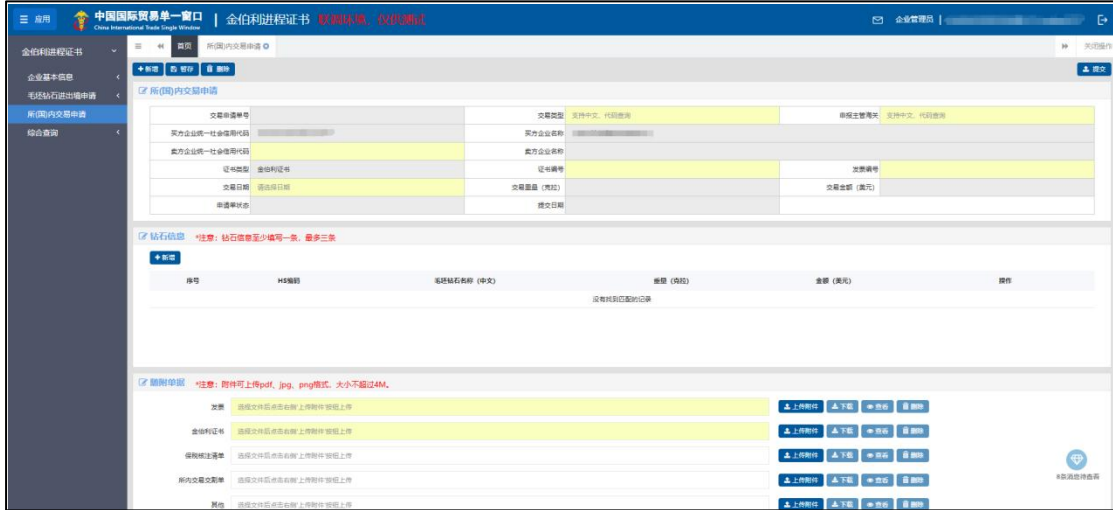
☰ 应用 中国国际贸易单一窗口 China International Trade Single Window | 金伯利进程证书 联调环境，仅供测试

企业管理员 |

金伯利进程证书

企业基本信息

毛坯钻石进出境申请

所(国)内交易申请

综合查询

首页 所(国)内交易申请

关闭操作

+新增 暂存 删除

提交

所(国)内交易申请

| 交易申请单号 | | 交易类型 | 支持中文、代码查询 | 申报主管海关 | 支持中文、代码查询 |
|---|---|---|---|---|---|
| 买方企业统一社会信用代码 | | 买方企业名称 | | | |
| 卖方企业统一社会信用代码 | | 卖方企业名称 | | | |
| 证书类型 | 金伯利证书 | 证书编号 | | 发票编号 | |
| 交易日期 | 请选择日期 | 交易重量（克拉） | | 交易金额（美元） | |
| 申请单状态 | | 提交日期 | | | |

钻石信息 *注意：钻石信息至少填写一条，最多三条

+新增

| 序号 | HS编码 | 毛坯钻石名称（中文） | 重量（克拉） | 金额（美元） | 操作 |
|---|---|---|---|---|---|
| 没有找到匹配的记录 | | | | | |

随附单据 *注意：附件可上传pdf、jpg、png格式，大小不超过4M。

发票 选择文件后点击右侧'上传附件'按钮上传 上传附件 下载 查看 删除

金伯利证书 选择文件后点击右侧'上传附件'按钮上传 上传附件 下载 查看 删除

保险核注清单 选择文件后点击右侧'上传附件'按钮上传 上传附件 下载 查看 删除

所内交易交割单 选择文件后点击右侧'上传附件'按钮上传 上传附件 下载 查看 删除

其他 选择文件后点击右侧'上传附件'按钮上传 上传附件 下载 查看 删除

8条消息待查看